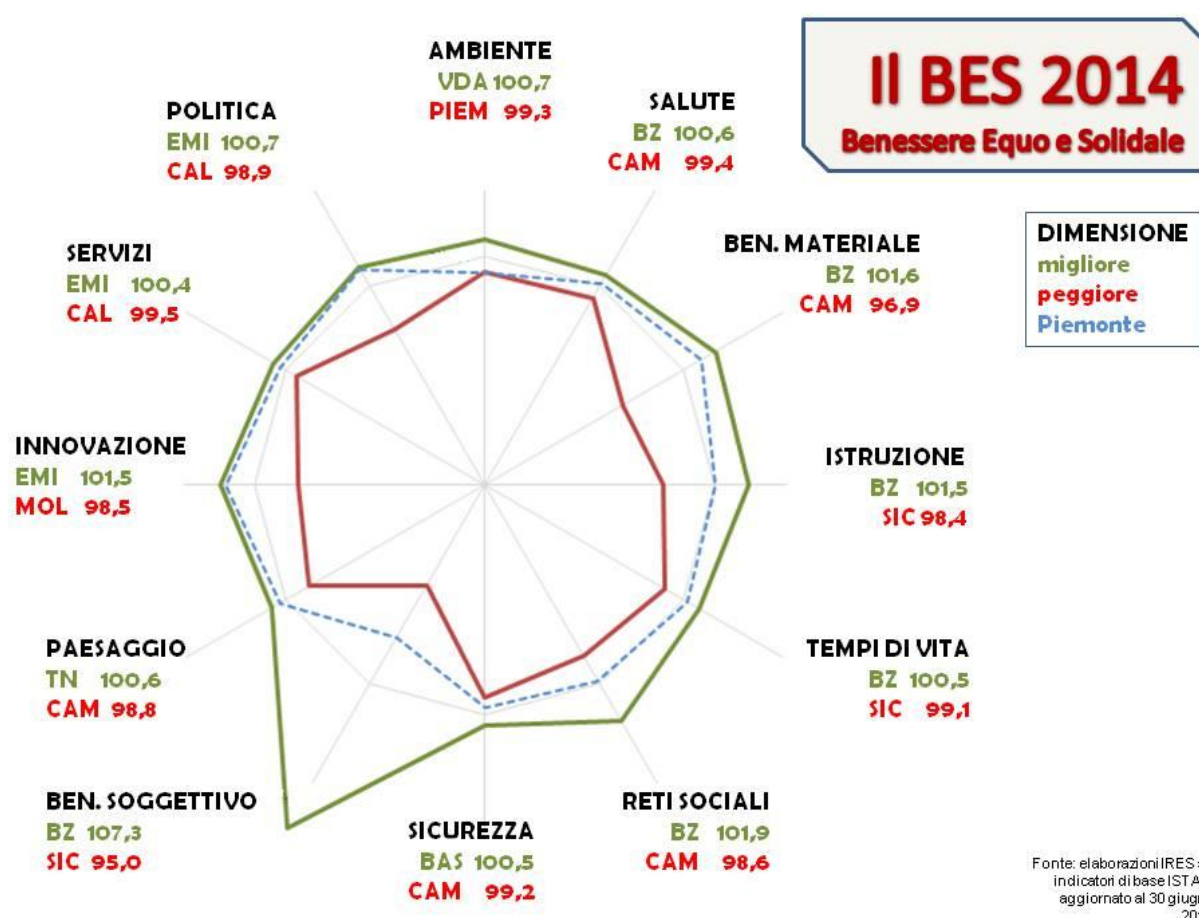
Il BES 2014
Benessere Equo e Solidale

DIMENSIONE
migliore
peggiore
Piemonte

AMBIENTE
VDA 100,7
PIEM 99,3

SALUTE
BZ 100,6
CAM 99,4

BEN. MATERIALE
BZ 101,6
CAM 96,9

ISTRUZIONE
BZ 101,5
SIC 98,4

TEMPI DI VITA
BZ 100,5
SIC 99,1

RETI SOCIALI
BZ 101,9
CAM 98,6

SICUREZZA
BAS 100,5
CAM 99,2

BEN. SOGGETTIVO
BZ 107,3
SIC 95,0

PAESAGGIO
TN 100,6
CAM 98,8

INNOVAZIONE
EMI 101,5
MOL 98,5

SERVIZI
EMI 100,4
CAL 99,5

POLITICA
EMI 100,7
CAL 98,9

Fonte: elaborazioni IRES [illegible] indicatori di base ISTA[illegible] aggiornato al 30 giug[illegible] 20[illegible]